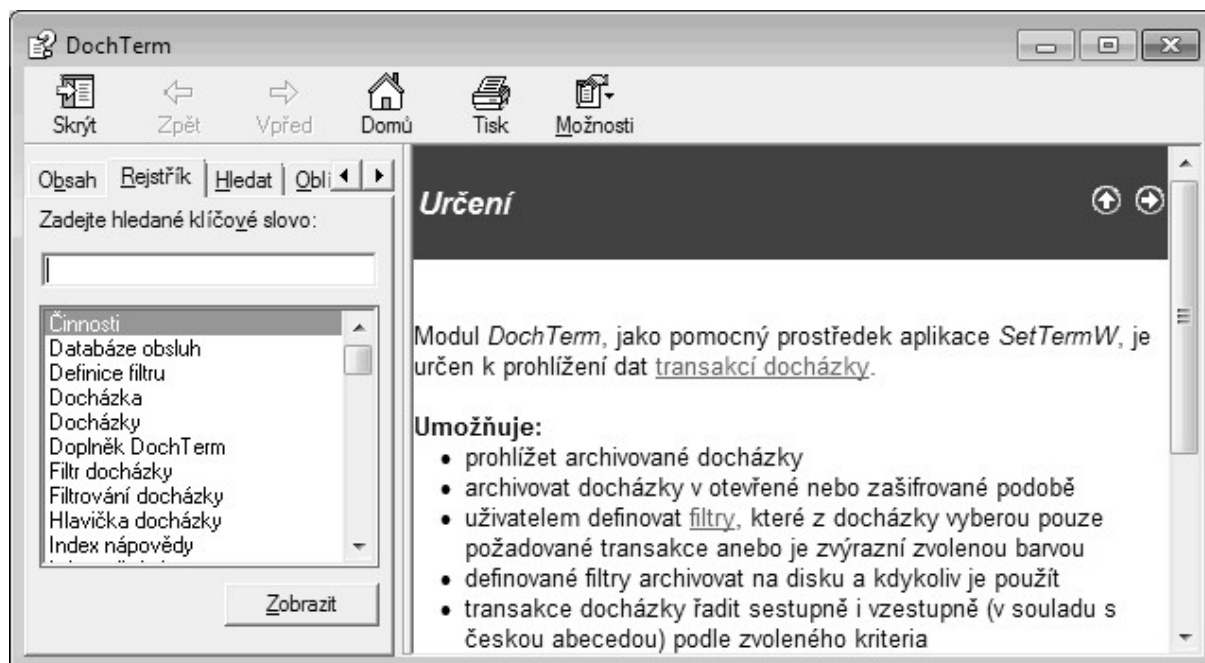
DochTerm

Skrýt Zpět Vpřed Domů Tisk Možnosti

Obsah Rejstřík Hledat Obli

Zadejte hledané klíčové slovo:

Činnosti
Databáze obsluh
Definice filtru
Docházka
Docházky
Doplněk DochTerm
Filtr docházky
Filtrování docházky
Hlavička docházky
Index nápovědy

Zobrazit

Určení

Modul *DochTerm*, jako pomocný prostředek aplikace *SetTermW*, je určen k prohlížení dat transakcí docházky.

Umožňuje:
- prohlížet archivované docházky
- archivovat docházky v otevřené nebo zašifrované podobě
- uživatelem definovat filtry, které z docházky vyberou pouze požadované transakce anebo je zvýrazní zvolenou barvou
- definované filtry archivovat na disku a kdykoliv je použít
- transakce docházky řadit sestupně i vzestupně (v souladu s českou abecedou) podle zvoleného kriteria